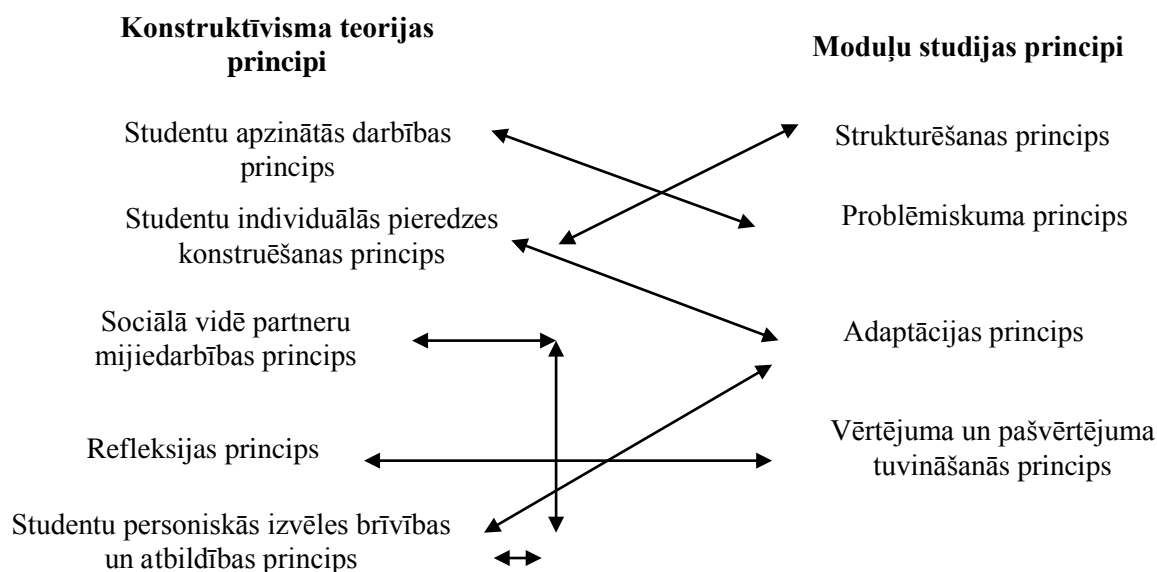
Konstruktīvisma teorijas principi

Moduļu studijas principi

Studentu apzinātās darbības princips

Strukturēšanas princips

Studentu individuālās pieredzes konstruēšanas princips

Problēmiskuma princips

Sociālā vidē partneru mijiedarbības princips

Adaptācijas princips

Refleksijas princips

Vērtējuma un pašvērtējuma tuvināšanās princips

Studentu personiskās izvēles brīvības un atbildības princips